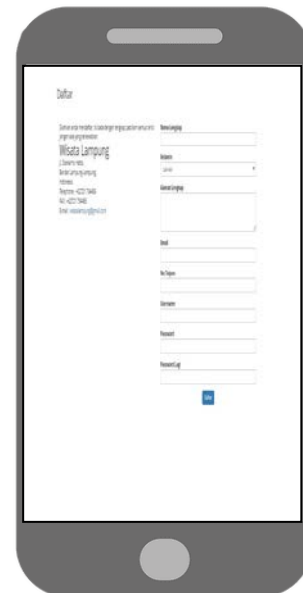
Daftar

Silahkan untuk mendaftar. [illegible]

Wisata Lampung

Jl. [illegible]
Bandar Lampung, Lampung
Indonesia
Telephone : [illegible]
Fax : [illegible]
Email : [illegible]

Nama Lengkap

Kelamin

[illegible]

Alamat Lengkap

Email

No. Telpon

Username

Password

Password Lagi

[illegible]